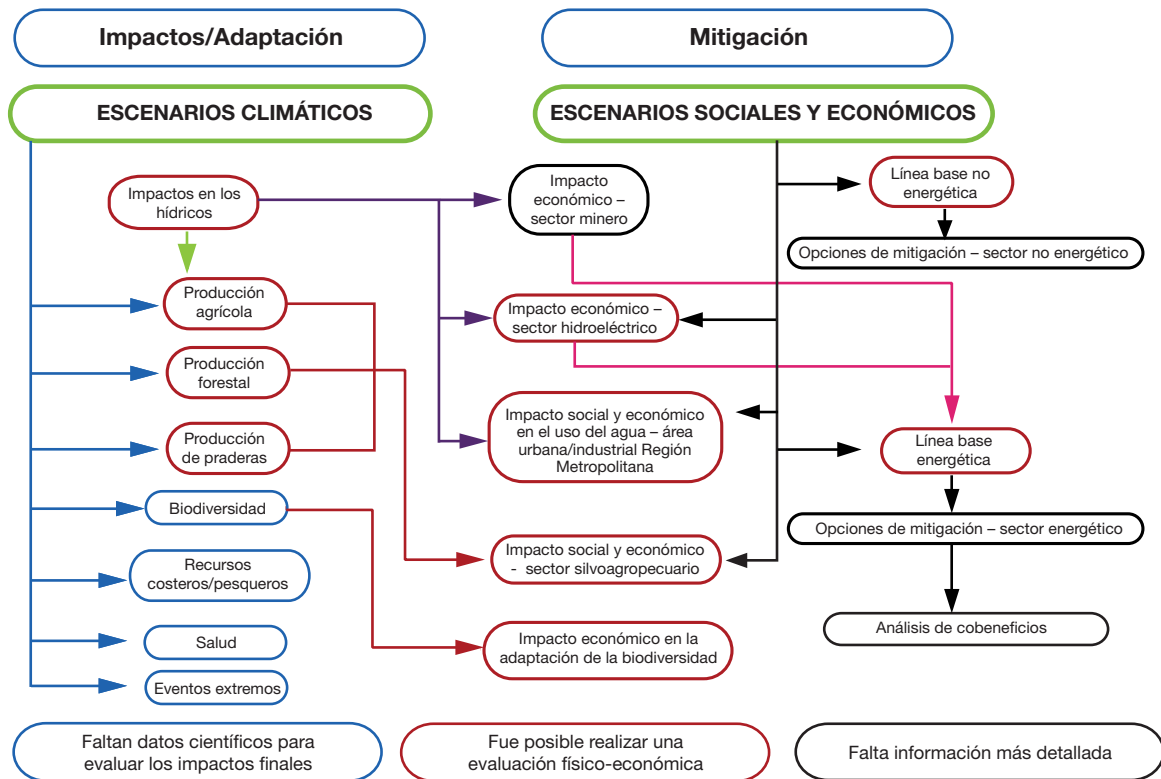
Impactos/Adaptación

Mitigación

ESCENARIOS CLIMÁTICOS

ESCENARIOS SOCIALES Y ECONÓMICOS

Impactos en los hídricos

Impacto económico – sector minero

Línea base no energética

Opciones de mitigación – sector no energético

Producción agrícola

Impacto económico – sector hidroeléctrico

Producción forestal

Impacto social y económico en el uso del agua – área urbana/industrial Región Metropolitana

Producción de praderas

Línea base energética

Biodiversidad

Opciones de mitigación – sector energético

Recursos costeros/pesqueros

Impacto social y económico - sector silvoagropecuario

Análisis de cobeneficios

Salud

Impacto económico en la adaptación de la biodiversidad

Eventos extremos

Faltan datos científicos para evaluar los impactos finales

Fue posible realizar una evaluación físico-económica

Falta información más detallada